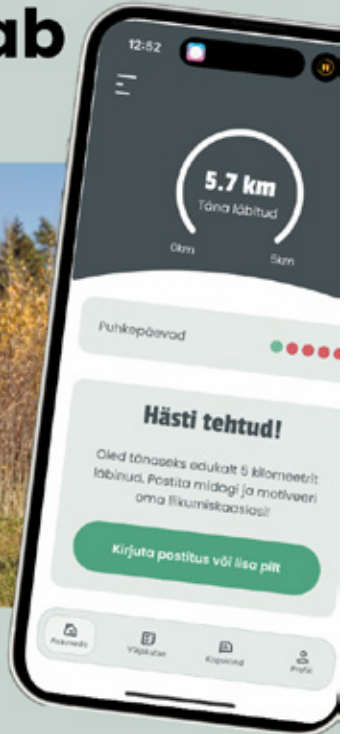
ab

12:52

5.7 km
Täna läbitud

0km

5km

Puhkepäevad

Hästi tehtud!

Oled tänaseks edukalt 5 kilomeetrit läbinud. Postita midagi ja motiveeri oma liikumiskaaslasi!

Kirjuta postitus või lisa pilt

Avaleht

Väljakutse

Kogukond

Profiil